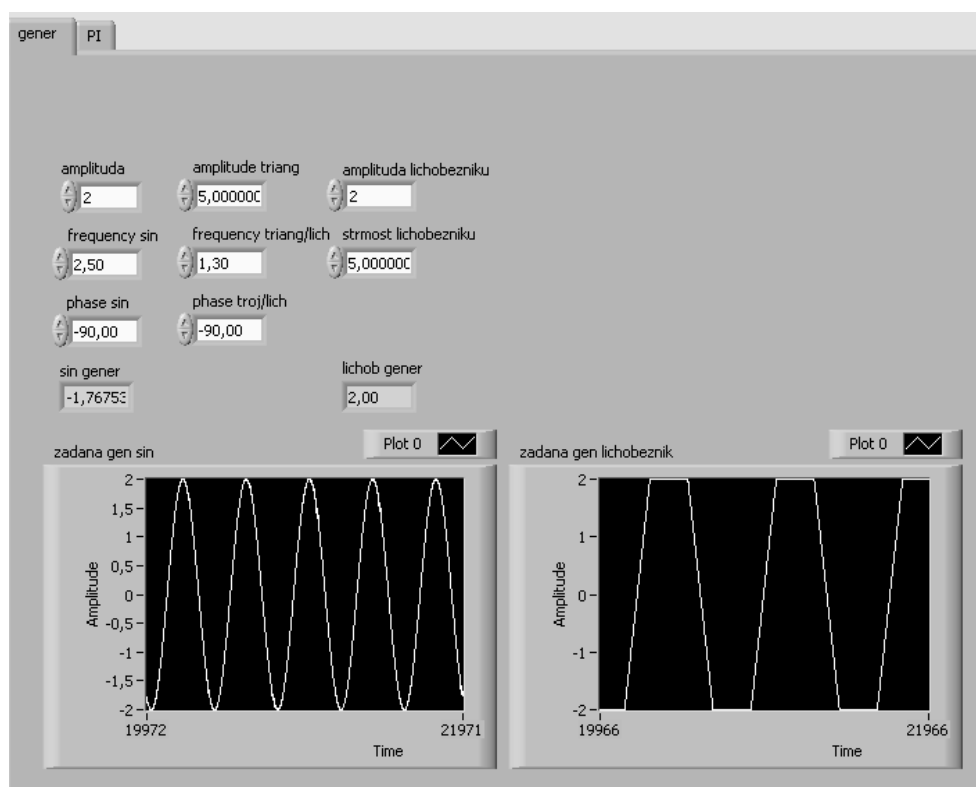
gener PI

amplituda
2

amplitude triang
5,000000

amplituda lichobezniku
2

frequency sin
2,50

frequency triang/lich
1,30

strmost lichobezniku
5,000000

phase sin
-90,00

phase troj/lich
-90,00

sin gener
-1,76753

lichob gener
2,00

zadana gen sin
Plot 0

2
1,5
1
0,5
0
-0,5
-1
-1,5
-2
Amplitude
19972
21971
Time

zadana gen lichobeznik
Plot 0

2
1
0
-1
-2
Amplitude
19966
21966
Time